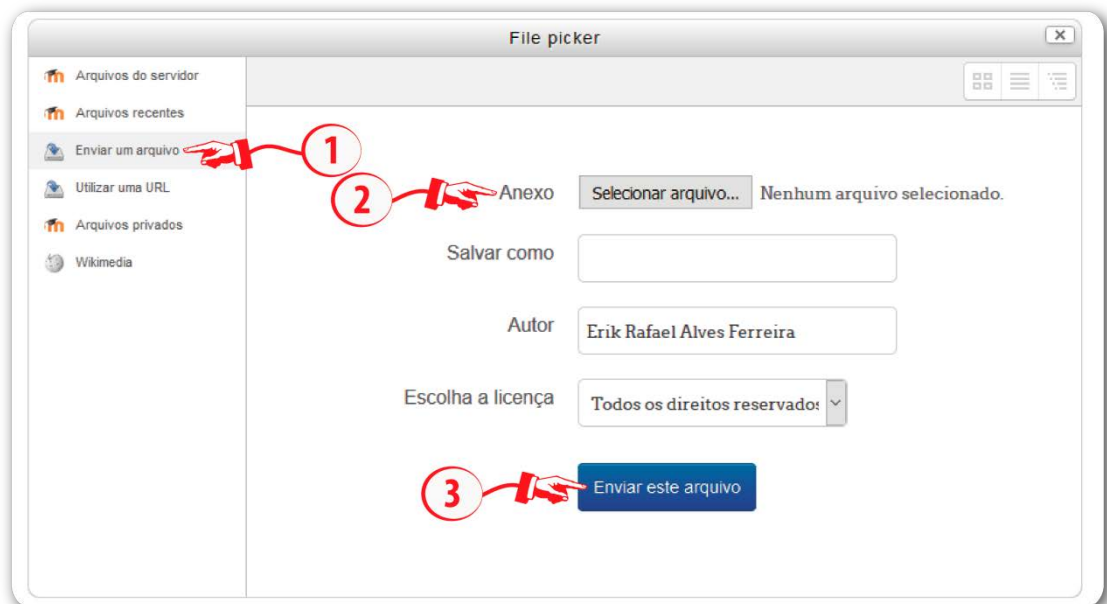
File picker

Arquivos do servidor
Arquivos recentes
Enviar um arquivo
Utilizar uma URL
Arquivos privados
Wikimedia

1

2

Anexo
Selecionar arquivo...
Nenhum arquivo selecionado.

Salvar como

Autor
Erik Rafael Alves Ferreira

Escolha a licença
Todos os direitos reservados

3

Enviar este arquivo